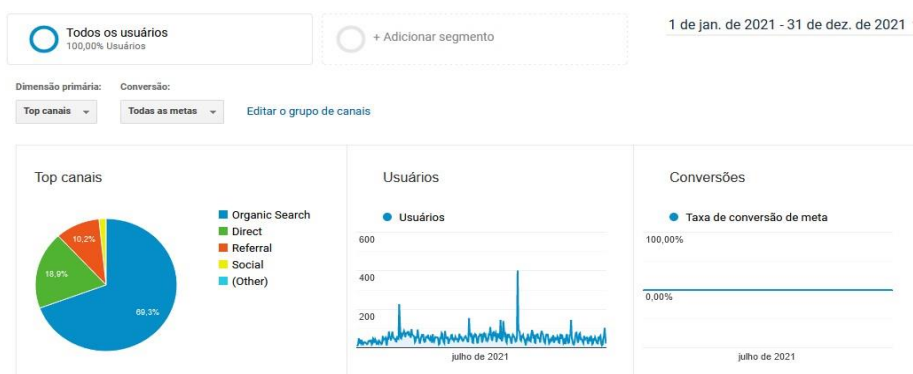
Todos os usuários
100,00% Usuários

+ Adicionar segmento

1 de jan. de 2021 - 31 de dez. de 2021

Dimensão primária:
Top canais

Conversão:
Todas as metas

Editar o grupo de canais

Top canais

10,2%
18,9%
69,3%

Organic Search
Direct
Referral
Social
(Other)

Usuários

Usuários

600
400
200

julho de 2021

Conversões

Taxa de conversão de meta

100,00%
0,00%

julho de 2021